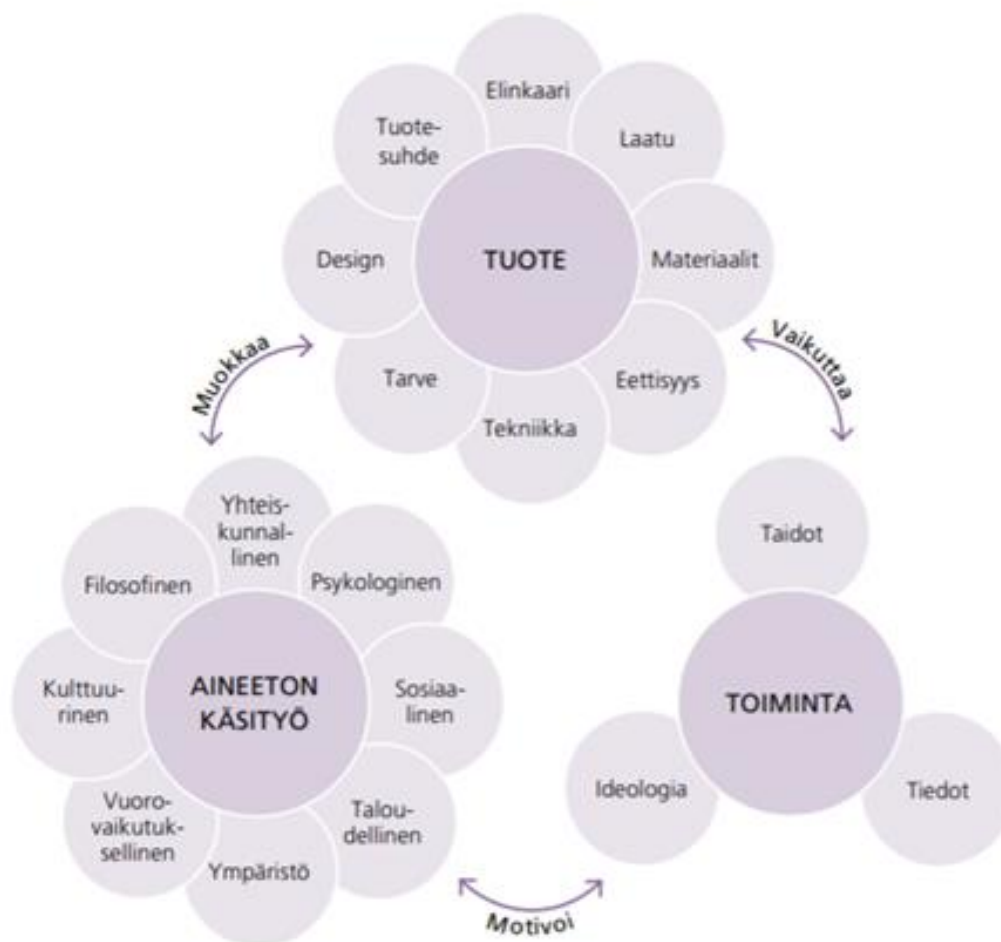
TUOTE

Elinkaari

Laatu

Materiaalit

Eettisyys

Tekniikka

Tarve

Design

Tuotesuhde

Muokkaa

Vaikuttaa

AINEETON KÄSITYÖ

Yhteiskunnallinen

Psykologinen

Sosiaalinen

Taloudellinen

Ympäristö

Vuorovaikutuksellinen

Kulttuurinen

Filosofinen

TOIMINTA

Taidot

Tiedot

Ideologia

Motivoi